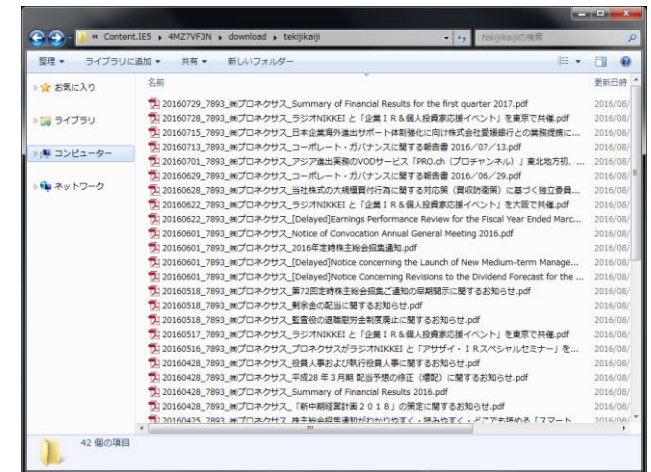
« Content.IE5 ▸ 4MZ7VF3N ▸ download ▸ tekijikaiji
tekijikaijiの検索

整理 ▾ ライブラリに追加 ▾ 共有 ▾ 新しいフォルダー

お気に入り
ライブラリ
コンピューター
ネットワーク

名前
更新日時

20160729_7893_㈱プロネクサス_Summary of Financial Results for the first quarter 2017.pdf 2016/08/
20160728_7893_㈱プロネクサス_ラジオNIKKEI と「企業ＩＲ＆個人投資家応援イベント」を東京で共催.pdf 2016/08/
20160715_7893_㈱プロネクサス_日本企業海外進出サポート体制強化に向け株式会社愛媛銀行との業務提携に... 2016/08/
20160713_7893_㈱プロネクサス_コーポレート・ガバナンスに関する報告書 2016/07/13.pdf 2016/08/
20160701_7893_㈱プロネクサス_アジア進出実務のVODサービス「PRO.ch（プロチャンネル）」東北地方初、... 2016/08/
20160629_7893_㈱プロネクサス_コーポレート・ガバナンスに関する報告書 2016/06/29.pdf 2016/08/
20160628_7893_㈱プロネクサス_当社株式の大規模買付行為に関する対応策（買収防衛策）に基づく独立委員... 2016/08/
20160622_7893_㈱プロネクサス_ラジオNIKKEI と「企業ＩＲ＆個人投資家応援イベント」を大阪で共催.pdf 2016/08/
20160622_7893_㈱プロネクサス_[Delayed]Earnings Performance Review for the Fiscal Year Ended Marc... 2016/08/
20160601_7893_㈱プロネクサス_Notice of Convocation Annual General Meeting 2016.pdf 2016/08/
20160601_7893_㈱プロネクサス_2016年定時株主総会招集通知.pdf 2016/08/
20160601_7893_㈱プロネクサス_[Delayed]Notice concerning the Launch of New Medium-term Manage... 2016/08/
20160601_7893_㈱プロネクサス_[Delayed]Notice Concerning Revisions to the Dividend Forecast for the ... 2016/08/
20160518_7893_㈱プロネクサス_第72回定時株主総会招集ご通知の早期開示に関するお知らせ.pdf 2016/08/
20160518_7893_㈱プロネクサス_剰余金の配当に関するお知らせ.pdf 2016/08/
20160518_7893_㈱プロネクサス_監査役の退職慰労金制度廃止に関するお知らせ.pdf 2016/08/
20160517_7893_㈱プロネクサス_ラジオNIKKEI と「企業ＩＲ＆個人投資家応援イベント」を東京で共催.pdf 2016/08/
20160516_7893_㈱プロネクサス_プロネクサスがラジオNIKKEI と「アサザイ・ＩＲスペシャルセミナー」を... 2016/08/
20160428_7893_㈱プロネクサス_役員人事および執行役員人事に関するお知らせ.pdf 2016/08/
20160428_7893_㈱プロネクサス_平成28 年３月期 配当予想の修正（増配）に関するお知らせ.pdf 2016/08/
20160428_7893_㈱プロネクサス_Summary of Financial Results 2016.pdf 2016/08/
20160425_7893_㈱プロネクサス_「新中期経営計画２０１８」の策定に関するお知らせ.pdf 2016/08/
20160425_7893_㈱プロネクサス_株主総会招集通知がわかりやすく・読みやすく・どこでも読める「スマート... 2016/08/

42 個の項目